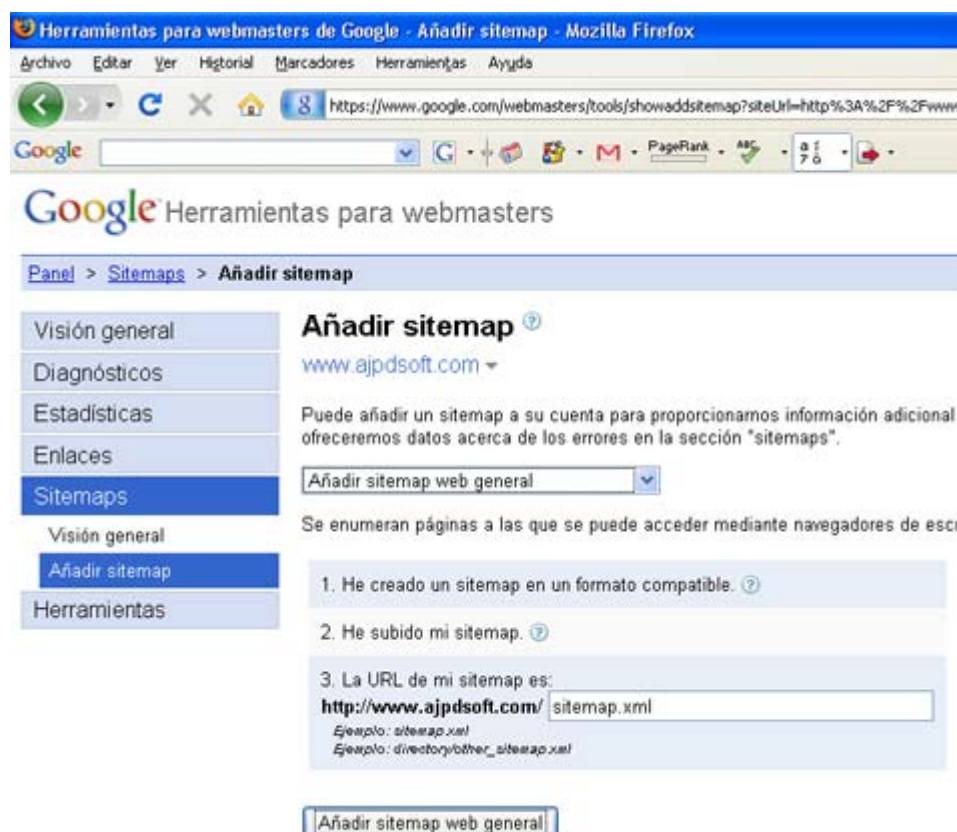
Herramientas para webmasters de Google - Añadir sitemap - Mozilla Firefox

Archivo Editar Ver Historial Marcadores Herramientas Ayuda

https://www.google.com/webmasters/tools/showaddsitemap?siteUrl=http%3A%2F%2Fwww

Google

PageRank

Google Herramientas para webmasters

Panel > Sitemaps > Añadir sitemap

Visión general
Diagnósticos
Estadísticas
Enlaces
Sitemaps
Visión general
Añadir sitemap
Herramientas

Añadir sitemap

www.ajpdsoft.com

Puede añadir un sitemap a su cuenta para proporcionarnos información adicional ofreceremos datos acerca de los errores en la sección "sitemaps".

Añadir sitemap web general

Se enumeran páginas a las que se puede acceder mediante navegadores de esc

1. He creado un sitemap en un formato compatible.

2. He subido mi sitemap.

3. La URL de mi sitemap es:
http://www.ajpdsoft.com/ sitemap.xml
Ejemplo: sitemap.xml
Ejemplo: directory/other_sitemap.xml

Añadir sitemap web general